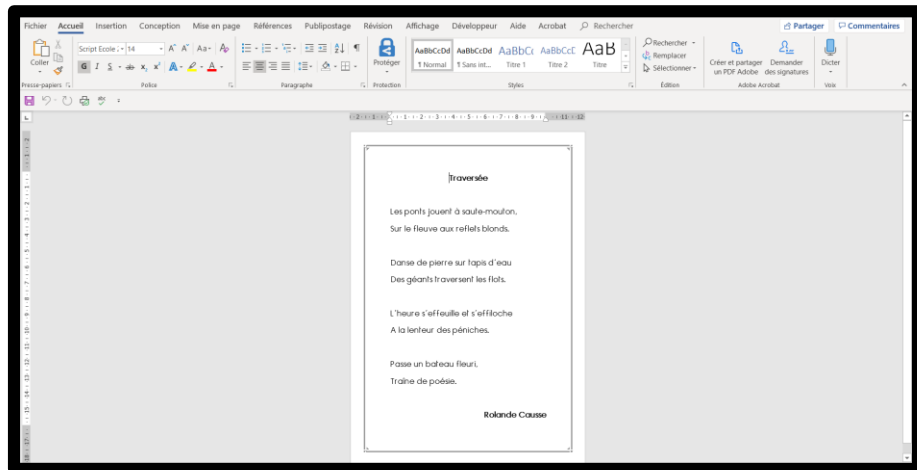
Fichier Accueil Insertion Conception Mise en page Références Publipostage Révision Affichage Développeur Aide Acrobat Rechercher Partager Commentaires

Coller Script Ecole 14 Protéger AaBbCcDd ¶ Normal AaBbCcDd ¶ Sans int... AaBbCc Titre 1 AaBbCcC Titre 2 AaB Titre Rechercher Remplacer Sélectionner Créer et partager un PDF Adobe Demander des signatures Dicter

Presse-papiers Police Paragraphe Protection Styles Édition Adobe Acrobat Voix

Traversée

Les ponts jouent à saute-mouton,
Sur le fleuve aux reflets blonds.

Danse de pierre sur tapis d'eau
Des géants traversent les flots.

L'heure s'effeuille et s'effiloche
A la lenteur des péniches.

Passe un bateau fleuri,
Traîne de poésie.

Rolande Causse